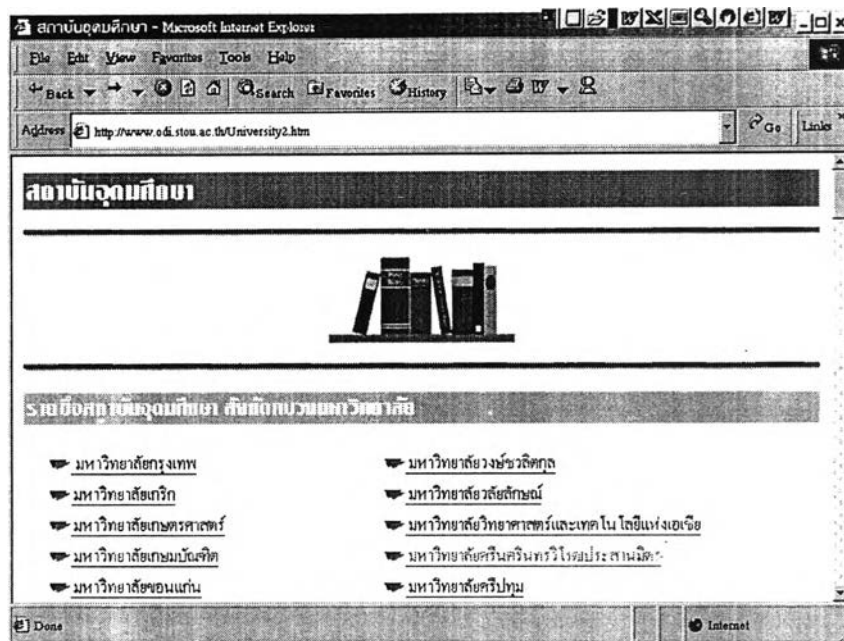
สถาบันอุดมศึกษา - Microsoft Internet Explorer

File Edit View Favorites Tools Help

Back Search Favorites History

Address http://www.odi.stou.ac.th/University2.htm

Go Links

สถาบันอุดมศึกษา

รายชื่อสถาบันอุดมศึกษา สังกัดทบวงมหาวิทยาลัย

มหาวิทยาลัยกรุงเทพ

มหาวิทยาลัยเกริก

มหาวิทยาลัยเกษตรศาสตร์

มหาวิทยาลัยเกษมบัณฑิต

มหาวิทยาลัยขอนแก่น

มหาวิทยาลัยวงษ์ชวลิตกุล

มหาวิทยาลัยวลัยลักษณ์

มหาวิทยาลัยวิทยาศาสตร์และเทคโนโลยีแห่งเอเชีย

มหาวิทยาลัยศรีนครินทรวิโรฒประสานมิตร

มหาวิทยาลัยศรีปทุม

Done

Internet